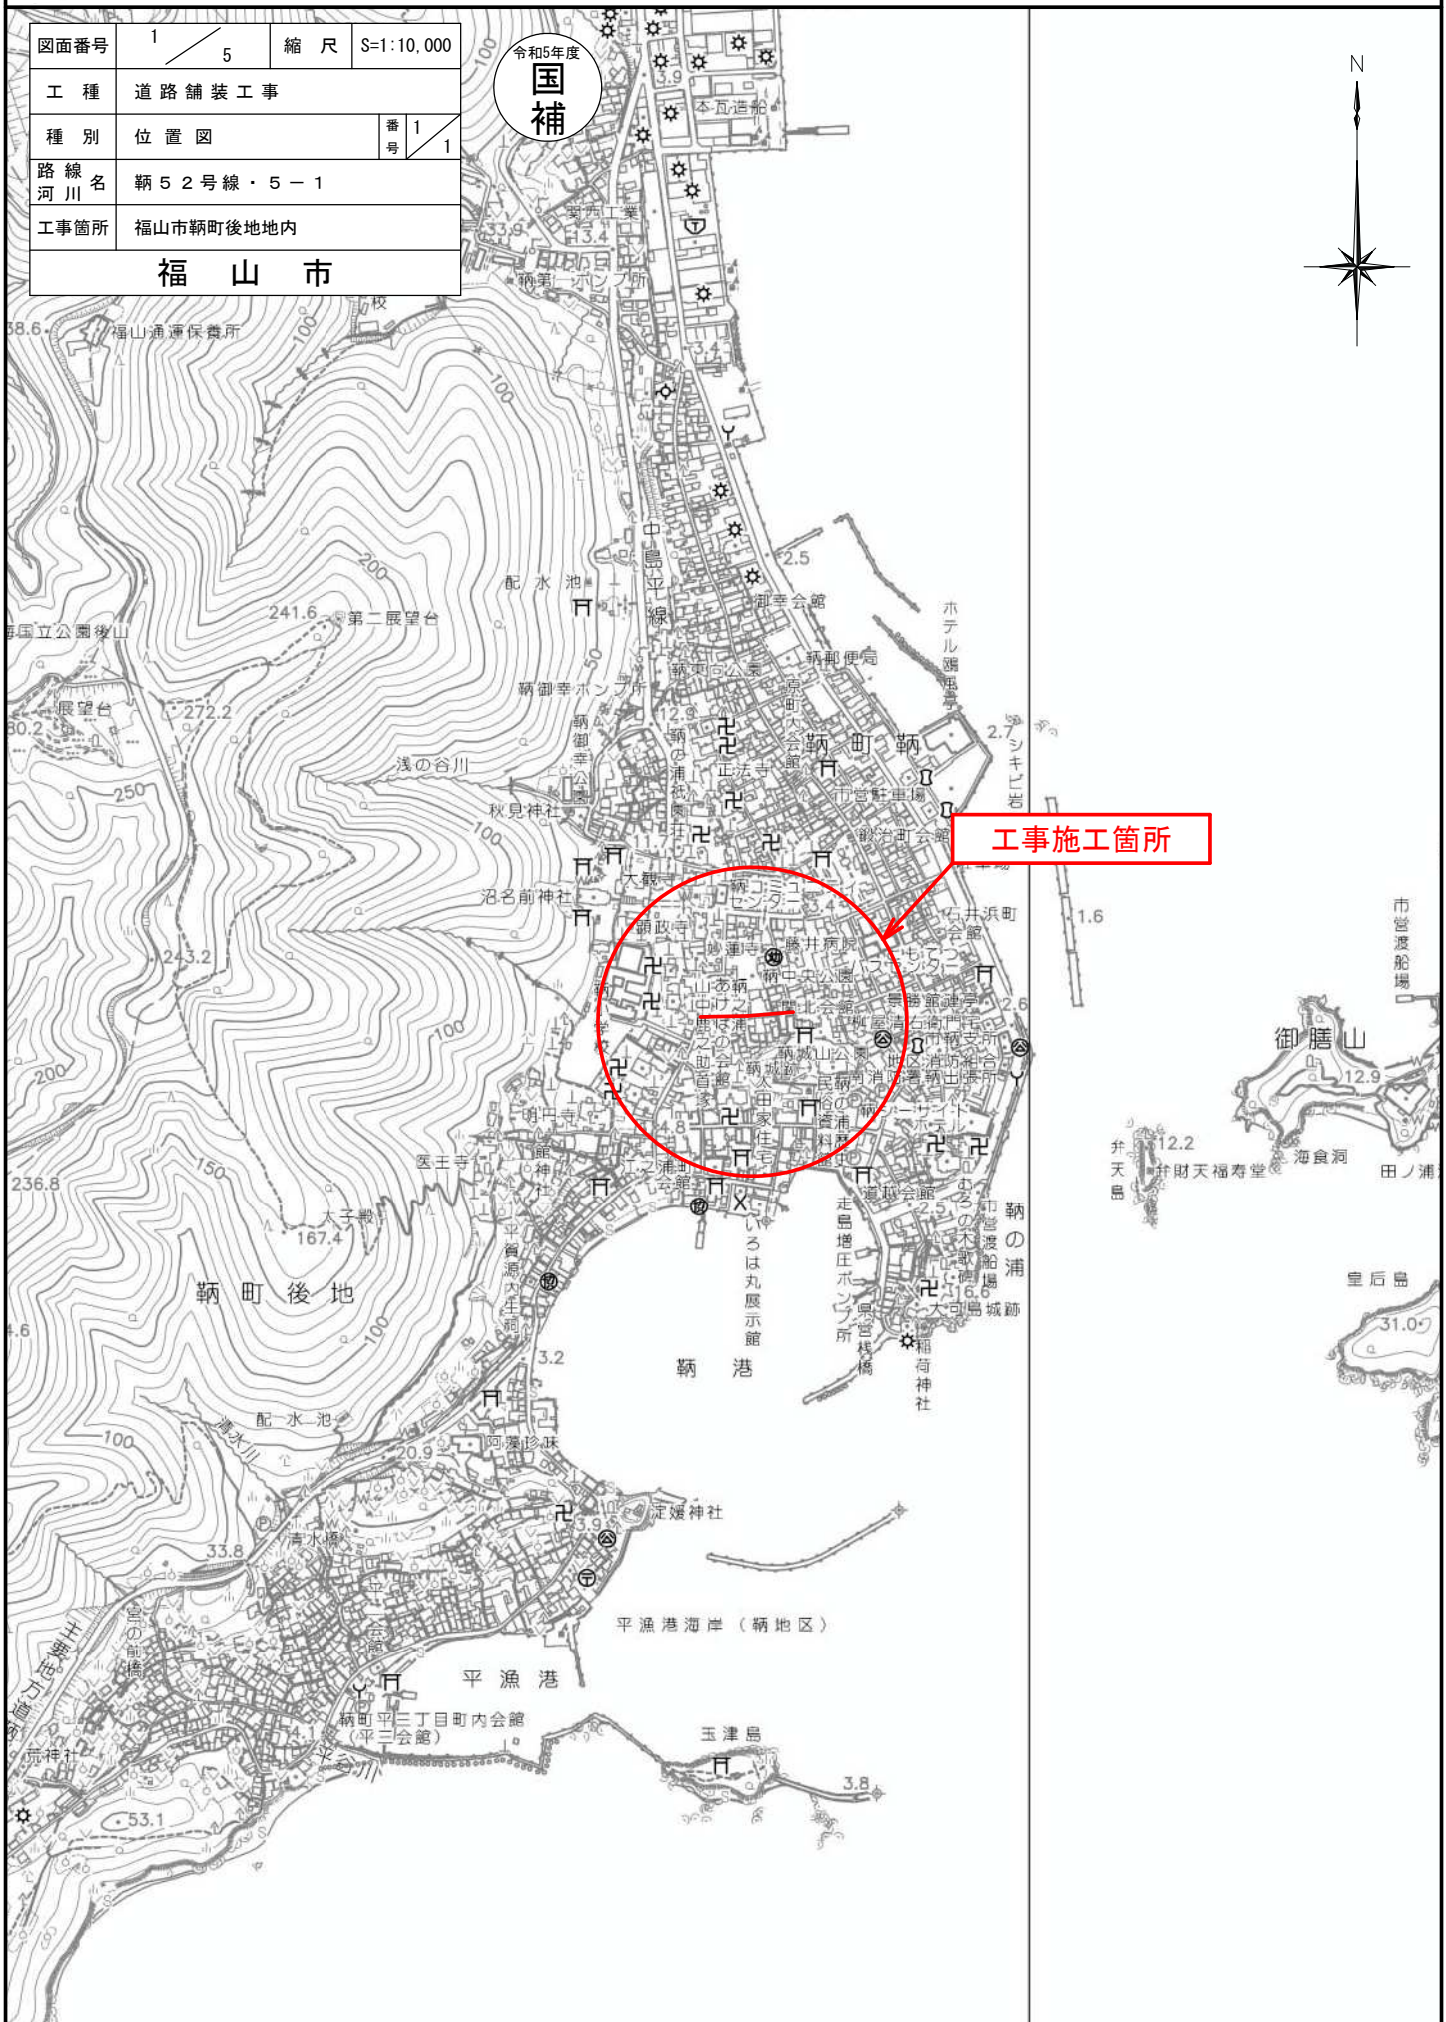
| 図面番号 | 1/5 | 縮 尺 | S=1:10,000 |
|---|---|---|---|
| 工 種 | 道路舗装工事 | | |
| 種 別 | 位置図 | 番号 | 1/1 |
| 路線名 河川 | 鞆52号線・5－1 | | |
| 工事箇所 | 福山市鞆町後地地内 | | |

福 山 市

令和5年度
国補

N

工事施工箇所

福山通運保養所
第二展望台
241.6
272.2
展望台
浅の谷川
秋見神社
沼名前神社
配水池
鞆御幸ポンプ所
鞆第一ポンプ所
本瓦造船
中島平線
鞆東向公園
鞆郵便局
御幸会館
ホテル鴎風亭
シキビ岩
鞆町
正法寺
市営駐車場
鞆コミュニティセンター
顕政寺
妙蓮寺
藤井病院
鞆中央公園
石井浜町会館
鞆城山公園
太田家住宅
シーサイドホテル
明円寺
医王寺
大観
太子殿
167.4
243.2
236.8
鞆町後地
いろは丸展示館
鞆港
走島増圧ポンプ所
稲荷神社
大可島城跡
市営渡船場
鞆の浦
平賀源内生祠
阿藻珍味
定媛神社
平漁港海岸（鞆地区）
平漁港
鞆町平三丁目町内会館（平三会館）
玉津島
3.8
清水橋
清水川
宮の前橋
主要地方道
荒神社
53.1
33.8
20.9
3.2
3.9
2.5
2.7
1.6
2.6
12.9
12.2
31.0
市営渡船場
御膳山
海食洞
弁天島
弁財天福寿堂
皇后島
田ノ浦
100
200
250
150
50